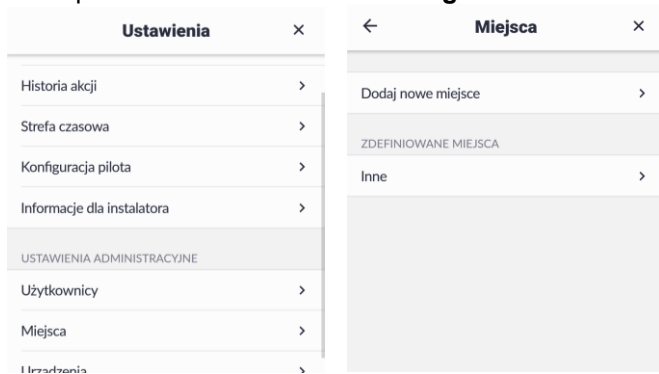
Ustawienia ×

Historia akcji >

Strefa czasowa >

Konfiguracja pilota >

Informacje dla instalatora >

USTAWIENIA ADMINISTRACYJNE

Użytkownicy >

Miejsca >

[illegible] >

← Miejsca ×

Dodaj nowe miejsce >

ZDEFINIOWANE MIEJSCA

Inne >